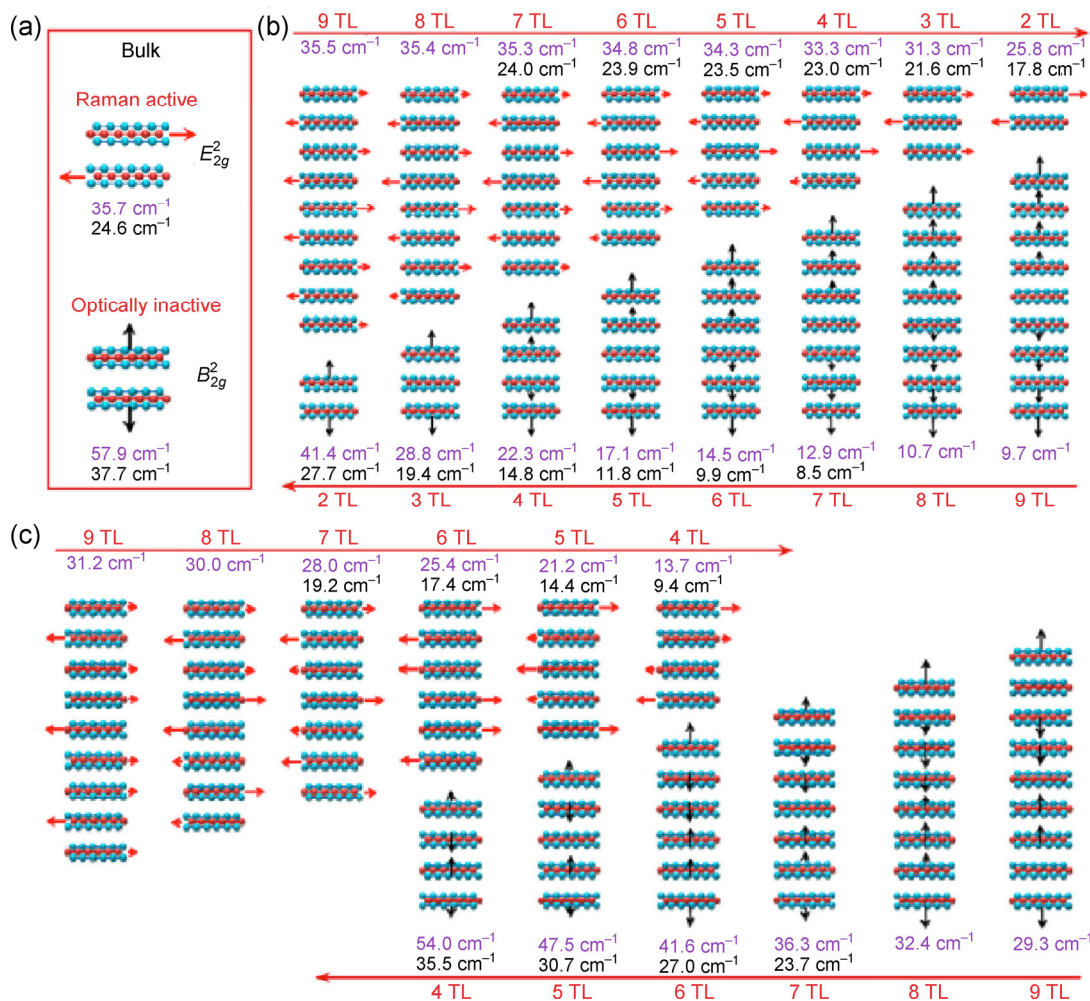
(a)

Bulk

Raman active

$E_{2g}^2$

35.7 cm$^{-1}$
24.6 cm$^{-1}$

Optically inactive

$B_{2g}^2$

57.9 cm$^{-1}$
37.7 cm$^{-1}$

(b)

| 9 TL | 8 TL | 7 TL | 6 TL | 5 TL | 4 TL | 3 TL | 2 TL |
|---|---|---|---|---|---|---|---|
| 35.5 cm$^{-1}$ | 35.4 cm$^{-1}$ | 35.3 cm$^{-1}$ | 34.8 cm$^{-1}$ | 34.3 cm$^{-1}$ | 33.3 cm$^{-1}$ | 31.3 cm$^{-1}$ | 25.8 cm$^{-1}$ |
| | | 24.0 cm$^{-1}$ | 23.9 cm$^{-1}$ | 23.5 cm$^{-1}$ | 23.0 cm$^{-1}$ | 21.6 cm$^{-1}$ | 17.8 cm$^{-1}$ |

| 41.4 cm$^{-1}$ | 28.8 cm$^{-1}$ | 22.3 cm$^{-1}$ | 17.1 cm$^{-1}$ | 14.5 cm$^{-1}$ | 12.9 cm$^{-1}$ | 10.7 cm$^{-1}$ | 9.7 cm$^{-1}$ |
|---|---|---|---|---|---|---|---|
| 27.7 cm$^{-1}$ | 19.4 cm$^{-1}$ | 14.8 cm$^{-1}$ | 11.8 cm$^{-1}$ | 9.9 cm$^{-1}$ | 8.5 cm$^{-1}$ | | |
| 2 TL | 3 TL | 4 TL | 5 TL | 6 TL | 7 TL | 8 TL | 9 TL |

(c)

| 9 TL | 8 TL | 7 TL | 6 TL | 5 TL | 4 TL |
|---|---|---|---|---|---|
| 31.2 cm$^{-1}$ | 30.0 cm$^{-1}$ | 28.0 cm$^{-1}$ | 25.4 cm$^{-1}$ | 21.2 cm$^{-1}$ | 13.7 cm$^{-1}$ |
| | | 19.2 cm$^{-1}$ | 17.4 cm$^{-1}$ | 14.4 cm$^{-1}$ | 9.4 cm$^{-1}$ |

| 54.0 cm$^{-1}$ | 47.5 cm$^{-1}$ | 41.6 cm$^{-1}$ | 36.3 cm$^{-1}$ | 32.4 cm$^{-1}$ | 29.3 cm$^{-1}$ |
|---|---|---|---|---|---|
| 35.5 cm$^{-1}$ | 30.7 cm$^{-1}$ | 27.0 cm$^{-1}$ | 23.7 cm$^{-1}$ | | |
| 4 TL | 5 TL | 6 TL | 7 TL | 8 TL | 9 TL |